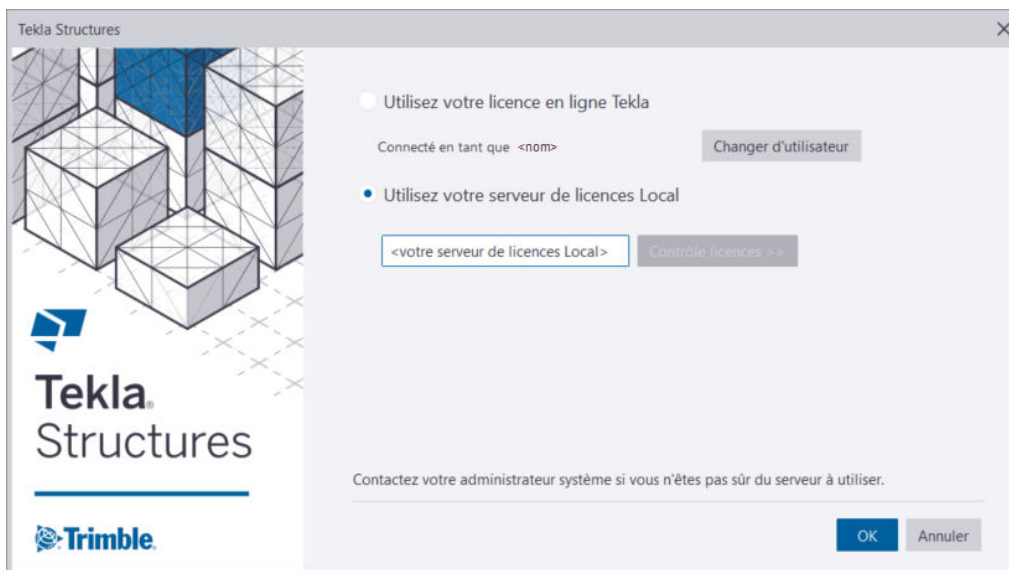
Tekla Structures

Tekla Structures

Trimble

Utilisez votre licence en ligne Tekla

Connecté en tant que <nom>

Changer d'utilisateur

Utilisez votre serveur de licences Local

<votre serveur de licences Local>

Contrôle licences >>

Contactez votre administrateur système si vous n'êtes pas sûr du serveur à utiliser.

OK

Annuler